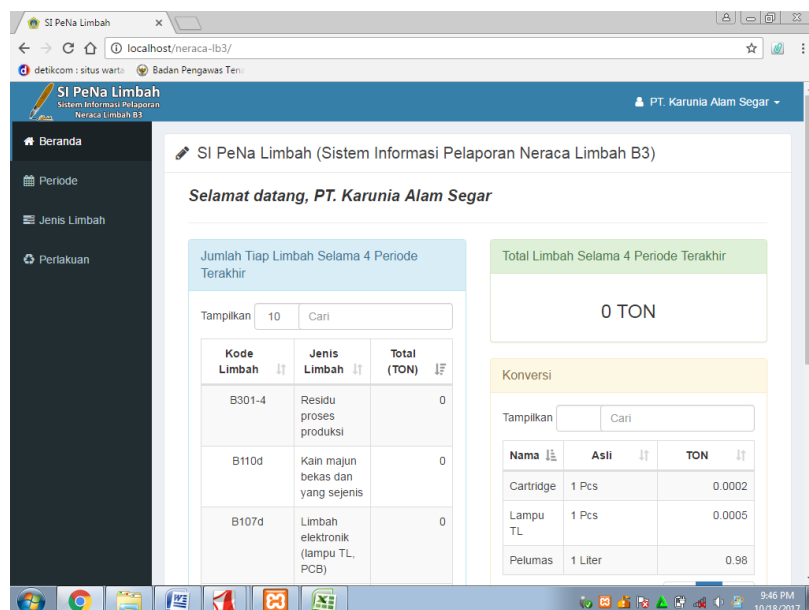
SI PeNa Limbah ×

localhost/neraca-lb3/

detikcom : situs warta   Badan Pengawas Tena

SI PeNa Limbah
Sistem Informasi Pelaporan Neraca Limbah B3

PT. Karunia Alam Segar

Beranda

Periode

Jenis Limbah

Perlakuan

SI PeNa Limbah (Sistem Informasi Pelaporan Neraca Limbah B3)

Selamat datang, PT. Karunia Alam Segar

Jumlah Tiap Limbah Selama 4 Periode Terakhir

Tampilkan 10 Cari

| Kode Limbah | Jenis Limbah | Total (TON) |
|---|---|---|
| B301-4 | Residu proses produksi | 0 |
| B110d | Kain majun bekas dan yang sejenis | 0 |
| B107d | Limbah elektronik (lampu TL, PCB) | 0 |

Total Limbah Selama 4 Periode Terakhir

0 TON

Konversi

Tampilkan Cari

| Nama | Asli | TON |
|---|---|---|
| Cartridge | 1 Pcs | 0.0002 |
| Lampu TL | 1 Pcs | 0.0005 |
| Pelumas | 1 Liter | 0.98 |

9:46 PM
10/18/2017